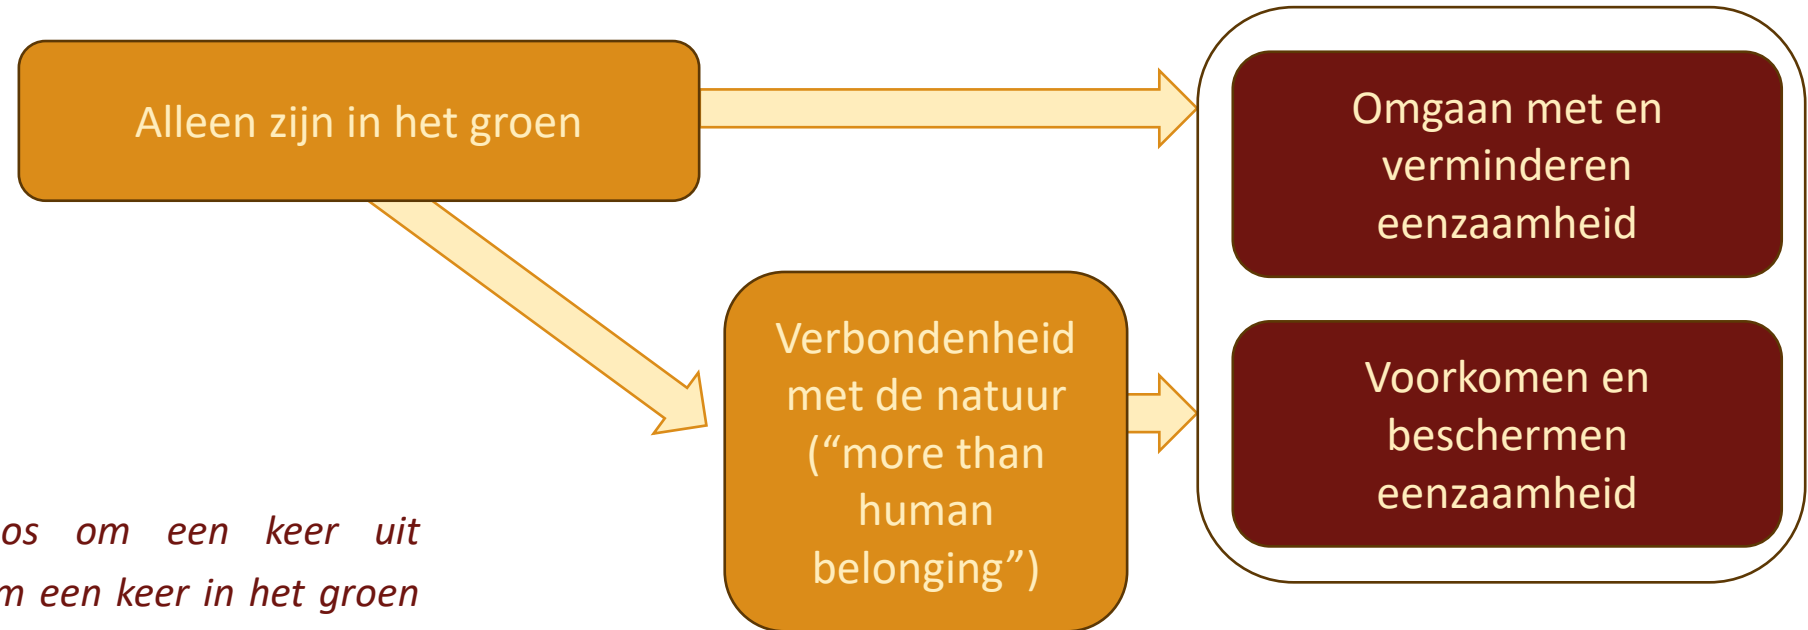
Alleen zijn in het groen

Omgaan met en verminderen eenzaamheid

Verbondenheid met de natuur ("more than human belonging")

Voorkomen en beschermen eenzaamheid

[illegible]os om een keer uit
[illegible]m een keer in het groen